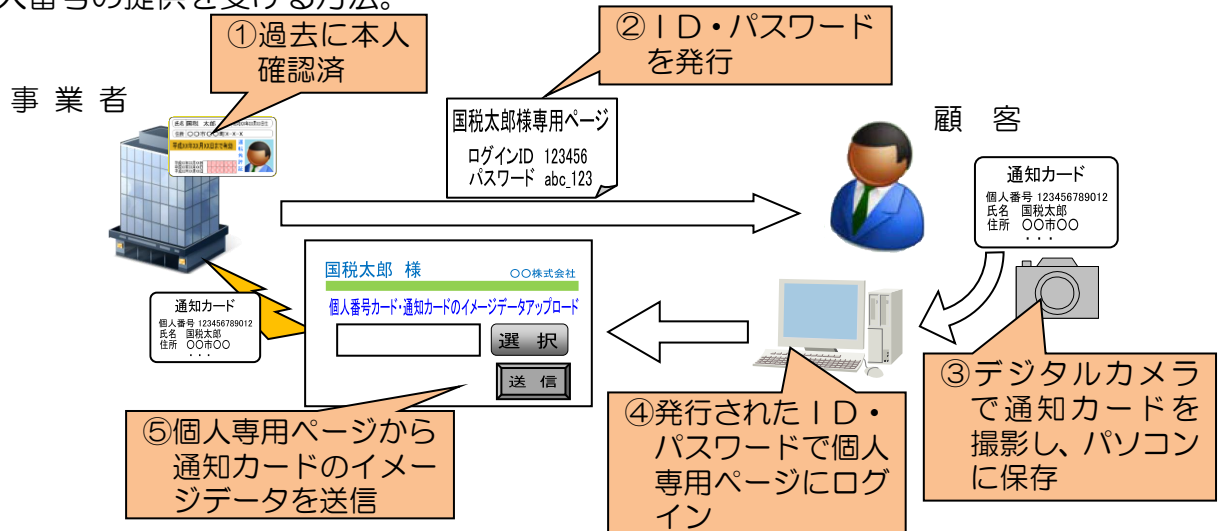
人番号の提供を受ける方法。

①過去に本人確認済

②ＩＤ・パスワードを発行

事業者

国税太郎様専用ページ
ログインID 123456
パスワード abc_123

顧 客

通知カード
個人番号 123456789012
氏名 国税太郎
住所 〇〇市〇〇
・・・

国税太郎 様
〇〇株式会社
個人番号カード・通知カードのイメージデータアップロード
選 択
送 信

通知カード
個人番号 123456789012
氏名 国税太郎
住所 〇〇市〇〇
・・・

⑤個人専用ページから通知カードのイメージデータを送信

④発行されたＩＤ・パスワードで個人専用ページにログイン

③デジタルカメラで通知カードを撮影し、パソコンに保存